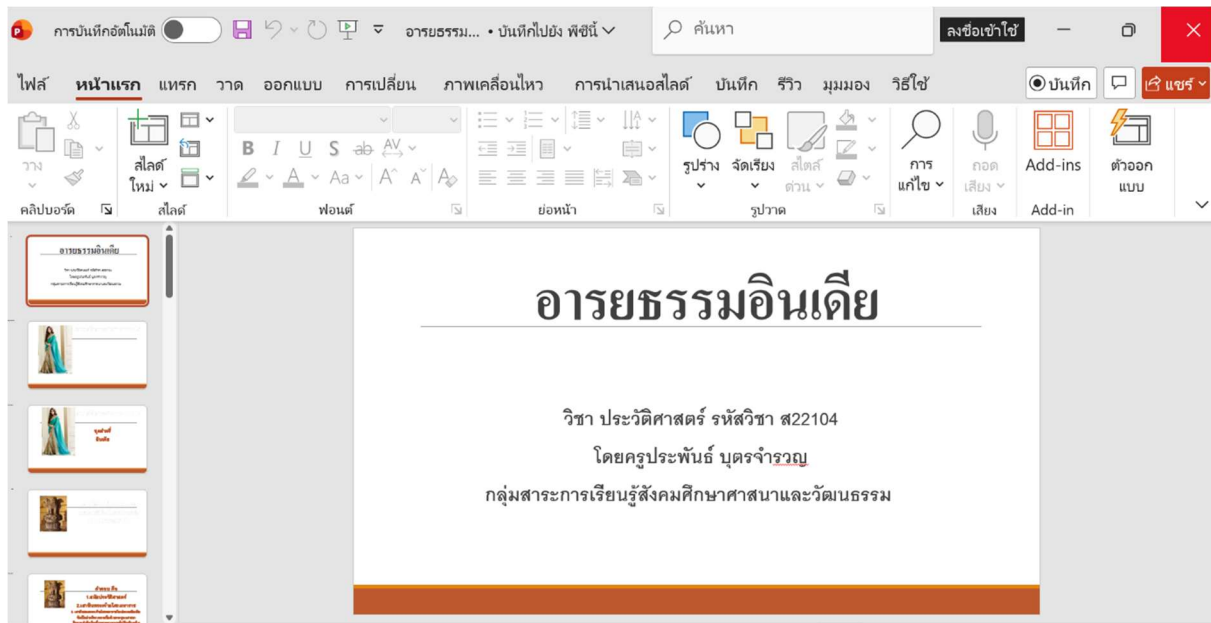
การบันทึกอัตโนมัติ อารยธรรม... • บันทึกไปยัง พีซีนี้ ค้นหา ลงชื่อเข้าใช้

ไฟล์ หน้าแรก แทรก วาด ออกแบบ การเปลี่ยน ภาพเคลื่อนไหว การนำเสนอสไลด์ บันทึก รีวิว มุมมอง วิธีใช้ บันทึก แชร์

วาง คลิปบอร์ด สไลด์ใหม่ สไลด์ ฟอนต์ ย่อหน้า รูปร่าง จัดเรียง สไตล์ด่วน รูปวาด การแก้ไข ถอดเสียง เสียง Add-ins Add-in ตัวออกแบบ

อารยธรรมอินเดีย

วิชา ประวัติศาสตร์ รหัสวิชา ส22104

โดยครูประพันธ์ บุตรจำรวญ

กลุ่มสาระการเรียนรู้สังคมศึกษาศาสนาและวัฒนธรรม